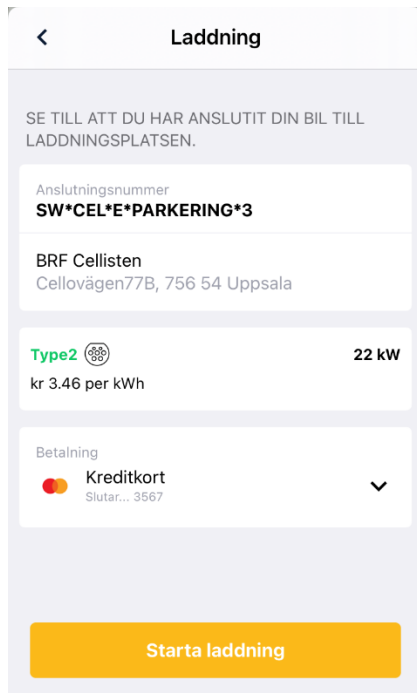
Laddning

SE TILL ATT DU HAR ANSLUTIT DIN BIL TILL LADDNINGSPLATSEN.

Anslutningsnummer
SW*CEL*E*PARKERING*3

BRF Cellisten
Cellovägen77B, 756 54 Uppsala

Type2
22 kW
kr 3.46 per kWh

Betalning
Kreditkort
Slutar... 3567

Starta laddning